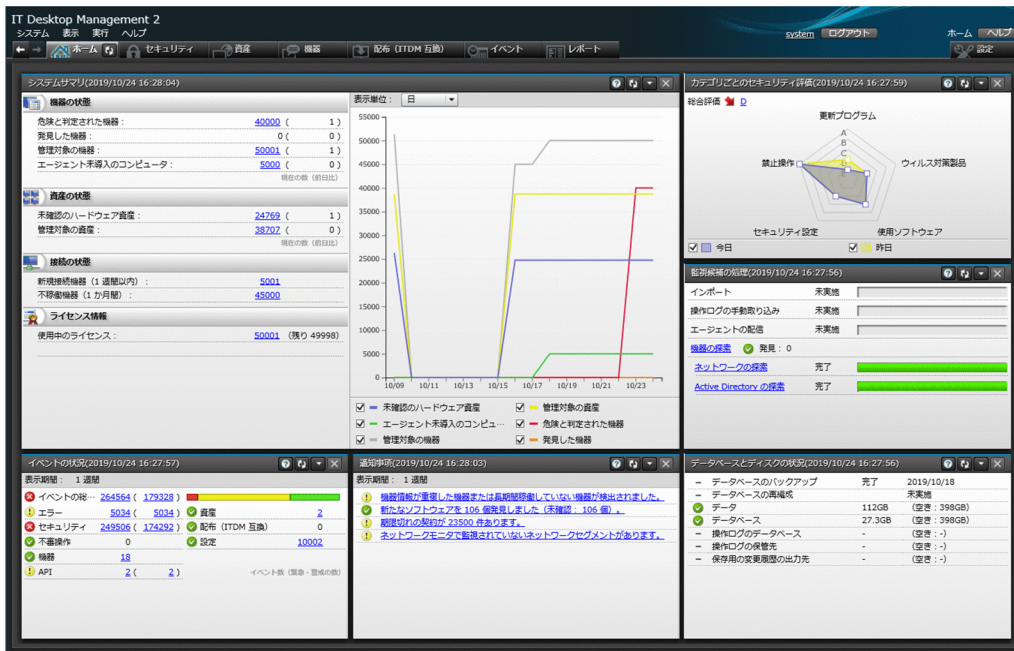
IT Desktop Management 2
システム 表示 実行 ヘルプ
system ログアウト
ホーム ヘルプ
ホーム セキュリティ 資産 機器 配布（ITDM 互換） イベント レポート
設定

システムサマリ(2019/10/24 16:28:04)

機器の状態
危険と判定された機器： 40000 （ 1）
発見した機器： 0 （ 0）
管理対象の機器： 50001 （ 1）
エージェント未導入のコンピュータ： 5000 （ 0）
現在の数（前日比）

資産の状態
未確認のハードウェア資産： 24769 （ 1）
管理対象の資産： 38707 （ 0）
現在の数（前日比）

接続の状態
新規接続機器（1 週間以内）： 5001
不稼働機器（1 か月間）： 45000

ライセンス情報
使用中のライセンス： 50001 （残り 49998）

表示単位： 日
55000
50000
45000
40000
35000
30000
25000
20000
15000
10000
5000
0
10/09 10/11 10/13 10/15 10/17 10/19 10/21 10/23

未確認のハードウェア資産
管理対象の資産
エージェント未導入のコンピュ…
危険と判定された機器
管理対象の機器
発見した機器

カテゴリごとのセキュリティ評価(2019/10/24 16:27:59)
総合評価 D
更新プログラム
A
B
C
D
禁止操作
ウィルス対策製品
セキュリティ設定
使用ソフトウェア
今日
昨日

監視候補の処理(2019/10/24 16:27:56)
インポート 未実施
操作ログの手動取り込み 未実施
エージェントの配信 未実施
機器の探索 発見：0
ネットワークの探索 完了
Active Directory の探索 完了

イベントの状況(2019/10/24 16:27:57)
表示期間： 1 週間
イベントの総… 264564 （ 179328 ）
エラー 5034 （ 5034 ）
セキュリティ 249506 （ 174292 ）
不審操作 0
機器 18
API 2 （ 2 ）
資産 2
配布（ITDM 互換） 0
設定 10002
イベント数（緊急・警戒の数）

通知事項(2019/10/24 16:28:03)
表示期間： 1 週間
機器情報が重複した機器または長期間稼働していない機器が検出されました。
新たなソフトウェアを 106 個発見しました（未確認： 106 個）。
期限切れの契約が 23500 件あります。
ネットワークモニタで監視されていないネットワークセグメントがあります。

データベースとディスクの状況(2019/10/24 16:27:56)
データベースのバックアップ 完了 2019/10/18
データベースの再編成 未実施
データ 112GB （空き：398GB）
データベース 27.3GB （空き：398GB）
操作ログのデータベース - （空き：-）
操作ログの保管先 - （空き：-）
保存用の変更履歴の出力先 - （空き：-）